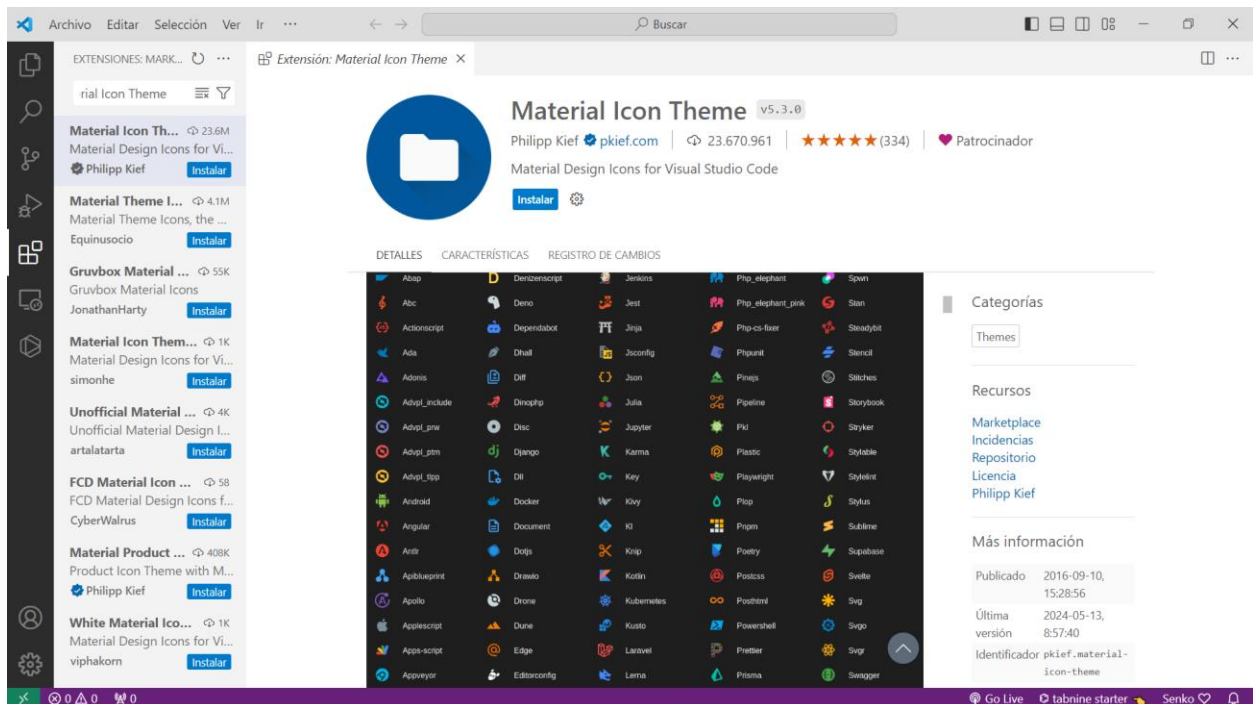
Archivo Editar Selección Ver Ir ···

Buscar

EXTENSIONES: MARK... ···

rial Icon Theme

Material Icon Th... 23.6M
Material Design Icons for Vi...
Philipp Kief Instalar

Material Theme I... 4.1M
Material Theme Icons, the ...
Equinusocio Instalar

Gruvbox Material ... 55K
Gruvbox Material Icons
JonathanHarty Instalar

Material Icon Them... 1K
Material Design Icons for Vi...
simonhe Instalar

Unofficial Material ... 4K
Unofficial Material Design I...
artalatarta Instalar

FCD Material Icon ... 58
FCD Material Design Icons f...
CyberWalrus Instalar

Material Product ... 408K
Product Icon Theme with M...
Philipp Kief Instalar

White Material Ico... 1K
Material Design Icons for Vi...
viphakorn Instalar

Extensión: Material Icon Theme ×

Material Icon Theme v5.3.0
Philipp Kief pkief.com | 23.670.961 | ★★★★★(334) | Patrocinador
Material Design Icons for Visual Studio Code
Instalar

DETALLES CARACTERÍSTICAS REGISTRO DE CAMBIOS

| | | | | |
|---|---|---|---|---|
| Abap | Denizenscript | Jenkins | Php_elephant | Spwn |
| Abc | Deno | Jest | Php_elephant_pink | Stan |
| Actionscript | Dependabot | Jinja | Php-cs-fixer | Steadybit |
| Ada | Dhall | Jsconfig | Phpunit | Stencil |
| Adonis | Diff | Json | Pinejs | Stitches |
| Advpl_include | Dinophp | Julia | Pipeline | Storybook |
| Advpl_prw | Disc | Jupyter | Pkl | Stryker |
| Advpl_ptm | Django | Karma | Plastic | Stylable |
| Advpl_tlpp | Dll | Key | Playwright | Stylelint |
| Android | Docker | Kivy | Plop | Stylus |
| Angular | Document | Kl | Pnpm | Sublime |
| Antlr | Dotjs | Knip | Poetry | Supabase |
| Apiblueprint | Drawio | Kotlin | Postcss | Svelte |
| Apollo | Drone | Kubernetes | Posthtml | Svg |
| Applescript | Dune | Kusto | Powershell | Svgo |
| Apps-script | Edge | Laravel | Prettier | Svgr |
| Appveyor | Editorconfig | Lerna | Prisma | Swagger |

Categorías
Themes

Recursos
Marketplace
Incidencias
Repositorio
Licencia
Philipp Kief

Más información
Publicado 2016-09-10, 15:28:56
Última versión 2024-05-13, 8:57:40
Identificador pkief.material-icon-theme

⊗0 ⚠0 0
Go Live tabnine starter Senko